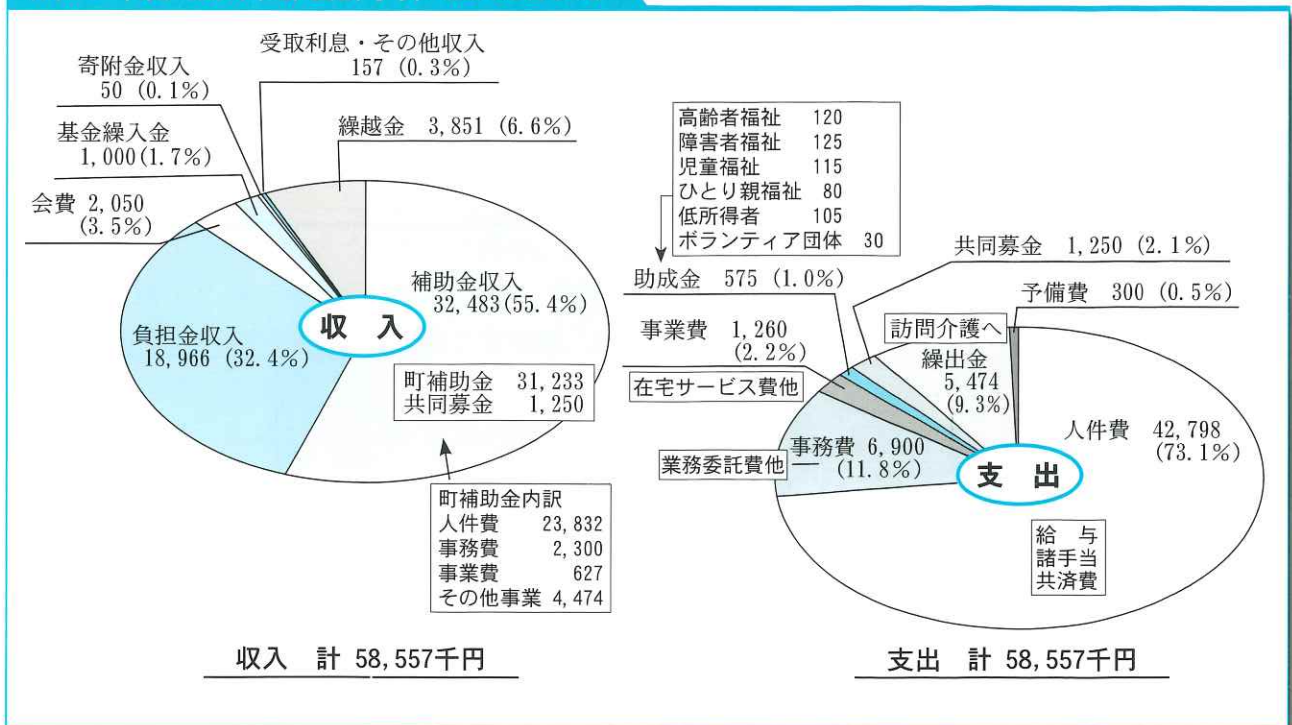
受取利息・その他収入
157 (0.3%)

寄附金収入
50 (0.1%)

基金繰入金
1,000 (1.7%)

繰越金 3,851 (6.6%)

会費 2,050
(3.5%)

補助金収入
32,483 (55.4%)

負担金収入
18,966 (32.4%)

収 入

| 町補助金 | 31,233 |
|---|---|
| 共同募金 | 1,250 |

| 町補助金内訳 | |
|---|---|
| 人件費 | 23,832 |
| 事務費 | 2,300 |
| 事業費 | 627 |
| その他事業 | 4,474 |

収入 計 58,557千円

| 高齢者福祉 | 120 |
|---|---|
| 障害者福祉 | 125 |
| 児童福祉 | 115 |
| ひとり親福祉 | 80 |
| 低所得者 | 105 |
| ボランティア団体 | 30 |

共同募金 1,250 (2.1%)

助成金 575 (1.0%)

予備費 300 (0.5%)

訪問介護へ
繰出金
5,474
(9.3%)

事業費 1,260
(2.2%)

在宅サービス費他

人件費 42,798
(73.1%)

事務費 6,900
(11.8%)

業務委託費他

支 出

給 与
諸手当
共済費

支出 計 58,557千円